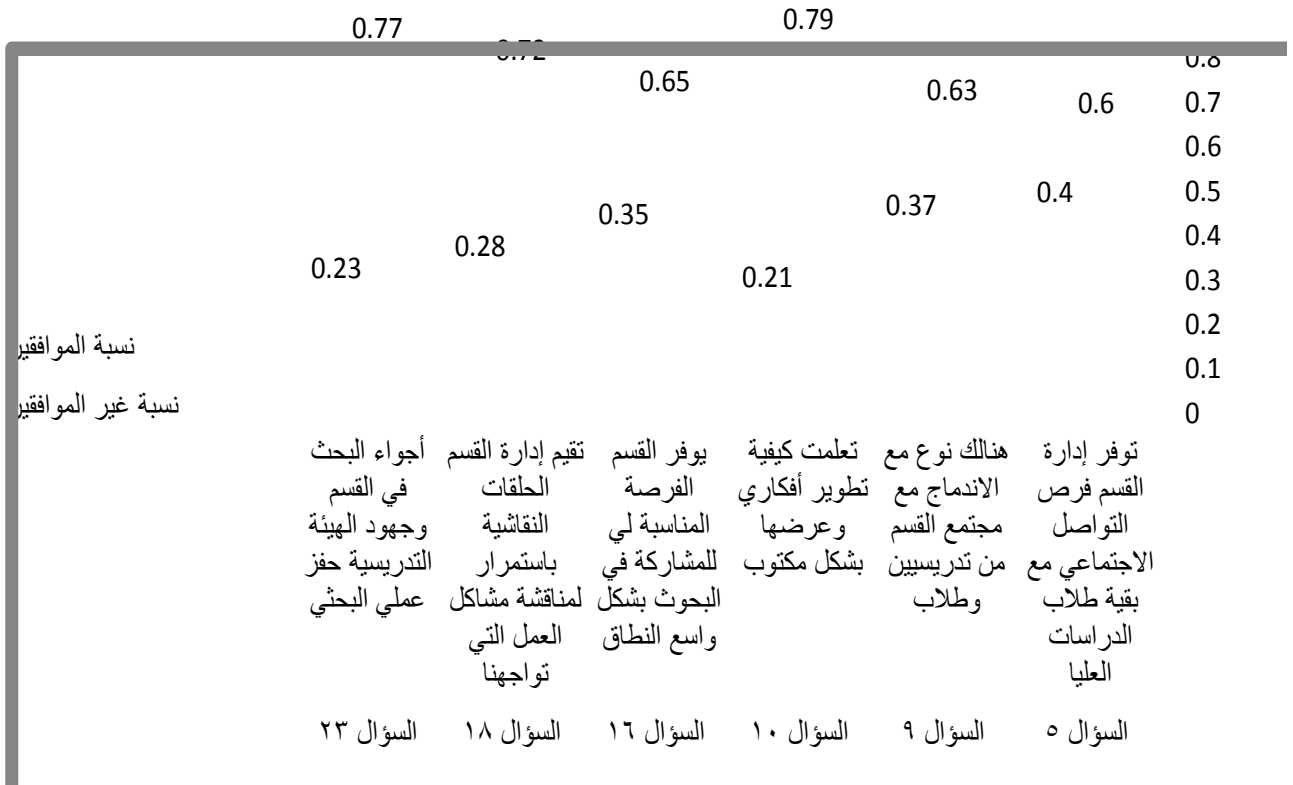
0.77
0.72
0.79
0.8
0.65
0.63
0.6
0.7
0.6
0.35
0.37
0.4
0.5
0.4
0.28
0.23
0.21
0.3
0.2
نسبة الموافقين
0.1
نسبة غير الموافقين
0

توفر إدارة القسم فرص التواصل الاجتماعي مع بقية طلاب الدراسات العليا
السؤال ٥

هنالك نوع مع الاندماج مع مجتمع القسم من تدريسيين وطلاب
السؤال ٩

تعلمت كيفية تطوير أفكاري وعرضها بشكل مكتوب
السؤال ١٠

يوفر القسم الفرصة المناسبة لي للمشاركة في البحوث بشكل واسع النطاق
السؤال ١٦

تقيم إدارة القسم الحلقات النقاشية باستمرار لمناقشة مشاكل العمل التي تواجهنا
السؤال ١٨

أجواء البحث في القسم وجهود الهيئة التدريسية حفز عملي البحثي
السؤال ٢٣